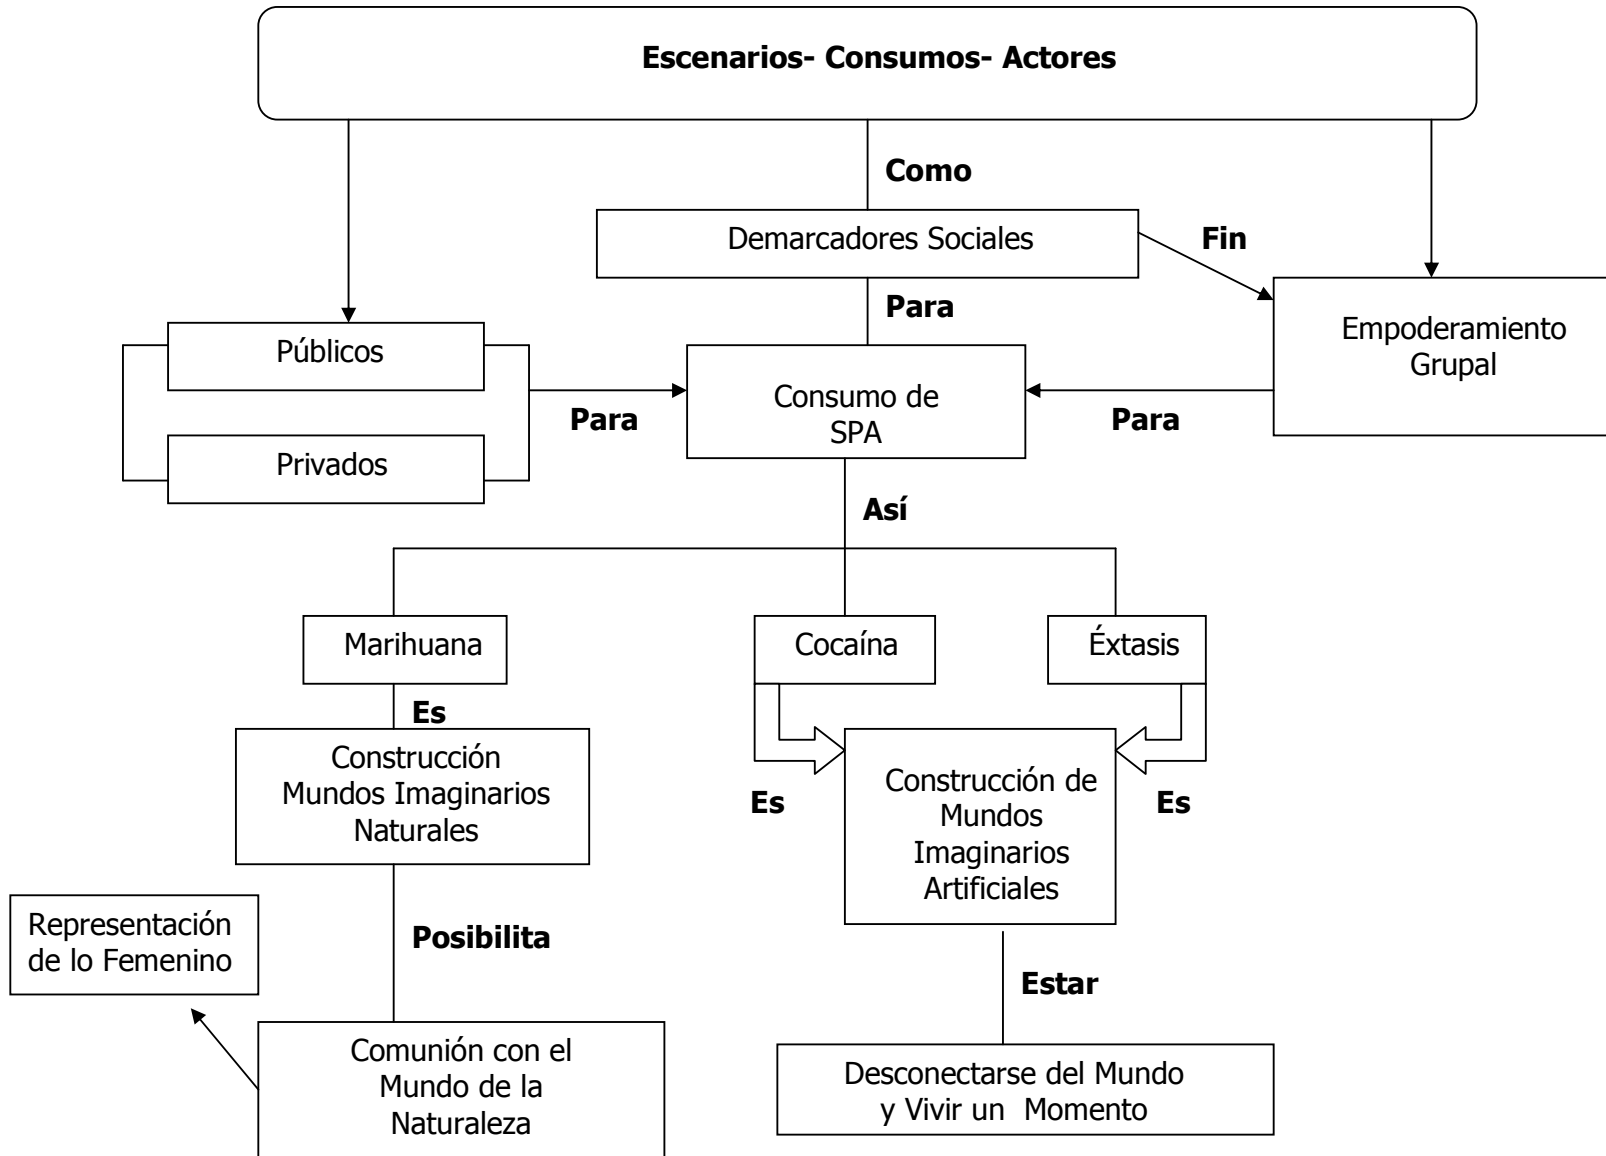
Escenarios- Consumos- Actores

Como

Demarcadores Sociales

Fin

Empoderamiento Grupal

Para

Públicos

Privados

Para

Consumo de SPA

Para

Así

Marihuana

Cocaína

Éxtasis

Es

Construcción Mundos Imaginarios Naturales

Es

Construcción de Mundos Imaginarios Artificiales

Es

Representación de lo Femenino

Posibilita

Comunión con el Mundo de la Naturaleza

Estar

Desconectarse del Mundo y Vivir un Momento